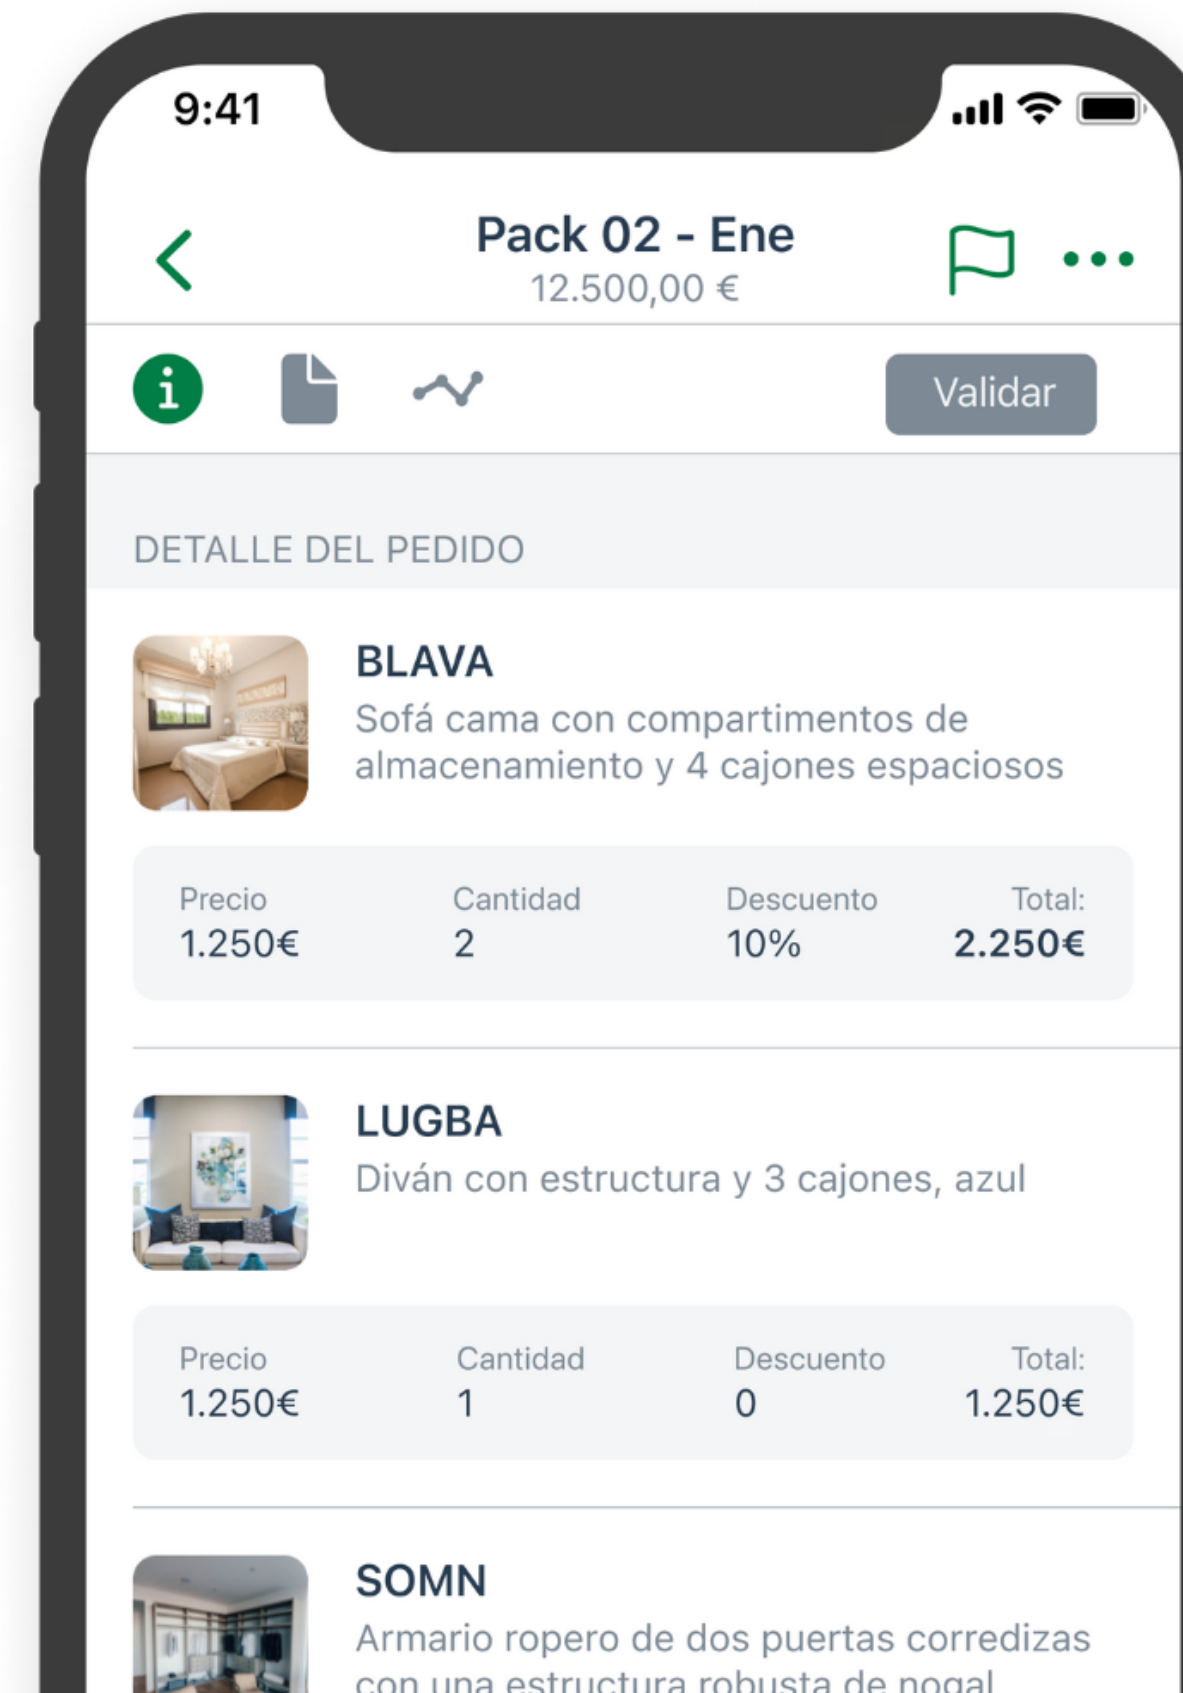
9:41

Pack 02 - Ene
12.500,00 €

Validar

DETALLE DEL PEDIDO

BLAVA
Sofá cama con compartimentos de almacenamiento y 4 cajones espaciosos

| Precio | Cantidad | Descuento | Total: |
|---|---|---|---|
| 1.250€ | 2 | 10% | 2.250€ |

LUGBA
Diván con estructura y 3 cajones, azul

| Precio | Cantidad | Descuento | Total: |
|---|---|---|---|
| 1.250€ | 1 | 0 | 1.250€ |

SOMN
Armario ropero de dos puertas corredizas con una estructura robusta de nogal